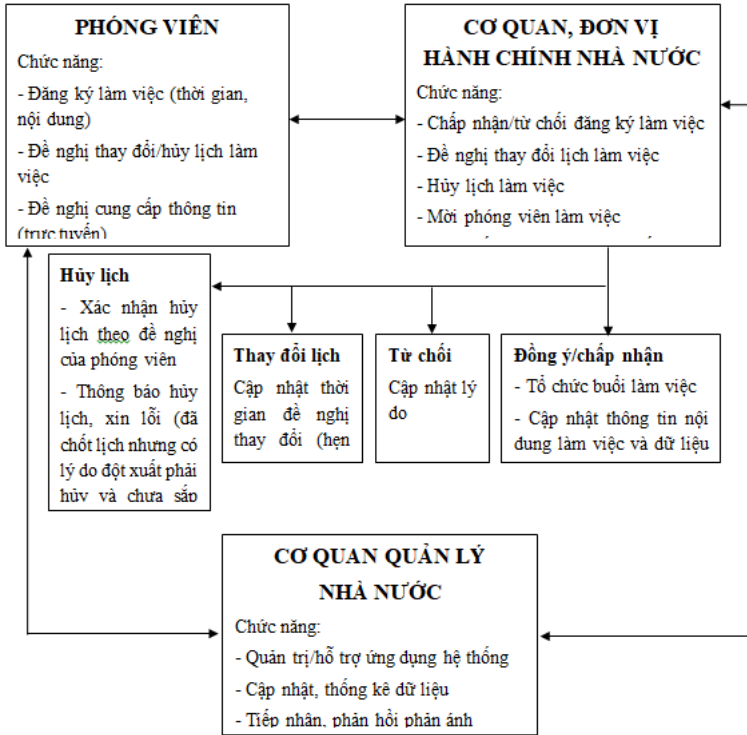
PHÓNG VIÊN

Chức năng:

- Đăng ký làm việc (thời gian, nội dung)

- Đề nghị thay đổi/hủy lịch làm việc

- Đề nghị cung cấp thông tin (trực tuyến)

CƠ QUAN, ĐƠN VỊ HÀNH CHÍNH NHÀ NƯỚC

Chức năng:

- Chấp nhận/từ chối đăng ký làm việc

- Đề nghị thay đổi lịch làm việc

- Hủy lịch làm việc

- Mời phóng viên làm việc

Hủy lịch

- Xác nhận hủy lịch theo đề nghị của phóng viên

- Thông báo hủy lịch, xin lỗi (đã chốt lịch nhưng có lý do đột xuất phải hủy và chưa sắp

Thay đổi lịch

Cập nhật thời gian đề nghị thay đổi (hẹn

Từ chối

Cập nhật lý do

Đồng ý/chấp nhận

- Tổ chức buổi làm việc

- Cập nhật thông tin nội dung làm việc và dữ liệu

CƠ QUAN QUẢN LÝ NHÀ NƯỚC

Chức năng:

- Quản trị/hỗ trợ ứng dụng hệ thống

- Cập nhật, thống kê dữ liệu

- Tiếp nhận, phản hồi phản ánh